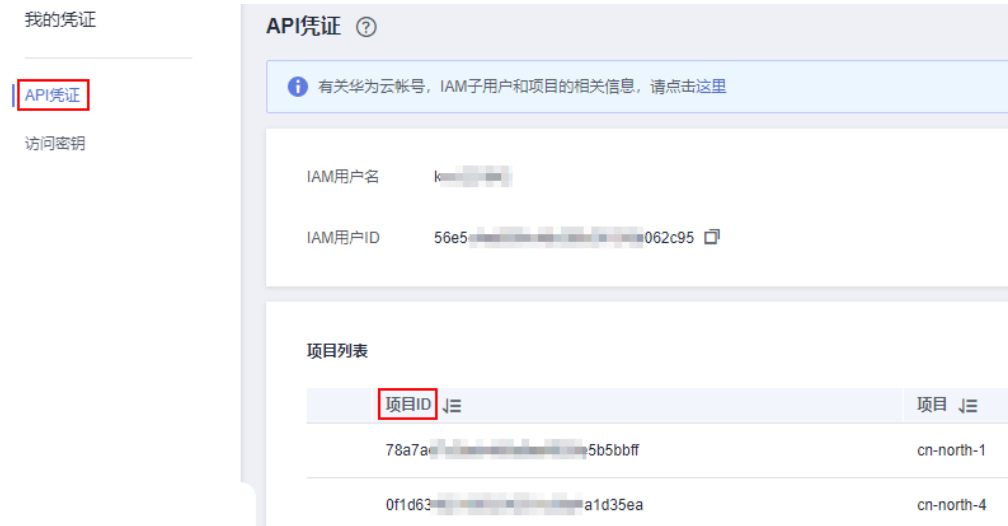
我的凭证

API凭证

访问密钥

API凭证 ?

有关华为云帐号，IAM子用户和项目的相关信息，请点击这里

IAM用户名 k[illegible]

IAM用户ID 56e5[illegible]062c95

项目列表

| 项目ID | 项目 |
|---|---|
| 78a7a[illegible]5b5bbff | cn-north-1 |
| 0f1d63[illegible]a1d35ea | cn-north-4 |